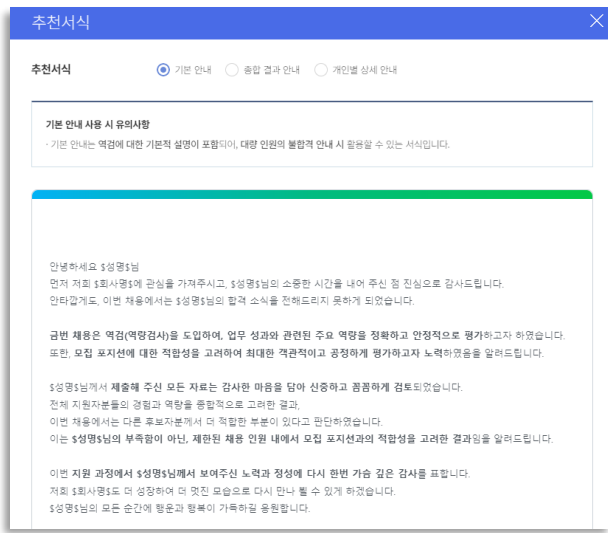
추천서식

추천서식 ◉ 기본 안내 ○ 종합 결과 안내 ○ 개인별 상세 안내

기본 안내 사용 시 유의사항
· 기본 안내는 역검에 대한 기본적 설명이 포함되어, 대량 인원의 불합격 안내 시 활용할 수 있는 서식입니다.

안녕하세요 $성명$님
먼저 저희 $회사명$에 관심을 가져주시고, $성명$님의 소중한 시간을 내어 주신 점 진심으로 감사드립니다.
안타깝게도, 이번 채용에서는 $성명$님의 합격 소식을 전해드리지 못하게 되었습니다.

금번 채용은 역검(역량검사)을 도입하여, 업무 성과와 관련한 주요 역량을 정확하고 안정적으로 평가하고자 하였습니다.
또한, 모집 포지션에 대한 적합성을 고려하여 최대한 객관적이고 공정하게 평가하고자 노력하였음을 알려드립니다.

$성명$님께서 제출해 주신 모든 자료는 감사한 마음을 담아 신중하고 꼼꼼하게 검토되었습니다.
전체 지원자분들의 경험과 역량을 종합적으로 고려한 결과,
이번 채용에서는 다른 후보자분께서 더 적합한 부분이 있다고 판단하였습니다.
이는 $성명$님의 부족함이 아닌, 제한된 채용 인원 내에서 모집 포지션과의 적합성을 고려한 결과임을 알려드립니다.

이번 지원 과정에서 $성명$님께서 보여주신 노력과 정성에 다시 한번 가슴 깊은 감사를 표합니다.
저희 $회사명$도 더 성장하여 더 멋진 모습으로 다시 만나 뵐 수 있게 하겠습니다.
$성명$님의 모든 순간에 행운과 행복이 가득하길 응원합니다.